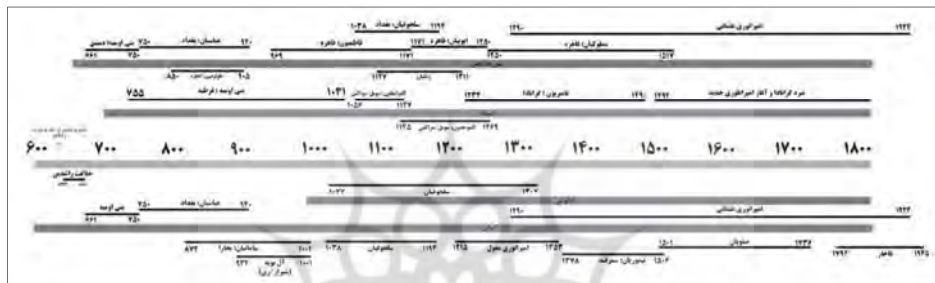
۱۰۳۸ سلجوقیان: بغداد ۱۱۹۴
۱۲۹۰ امپراتوری عثمانی ۱۹۲۲
۷۵۰ بنی امیه: دمشق ۶۶۱ ۷۵۰
۷۵۰ عباسیان: بغداد ۹۲۰
۹۶۹ فاطمیون: قاهره ۱۱۷۱
۱۱۷۱ ایوبیان: قاهره ۱۲۵۰
۱۲۵۰ مملوکان: قاهره ۱۵۱۷
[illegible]
۸۵۰ ۹۰۵
۱۱۳۷ ۱۲۱۱
۷۵۵ بنی امیه: قرطبه
۱۰۳۱ المرابطون
۱۰۶۲ ۱۱۳۷
۱۲۳۲ ناصریون: گرانادا ۱۴۹۲
۱۴۹۲ نبرد گرانادا و آغاز امپراتوری جدید
۱۲۶۹ ۱۱۳۰
۶۰۰ ۷۰۰ ۸۰۰ ۹۰۰ ۱۰۰۰ ۱۱۰۰ ۱۲۰۰ ۱۳۰۰ ۱۴۰۰ ۱۵۰۰ ۱۶۰۰ ۱۷۰۰ ۱۸۰۰
خلافت راشدین
۱۰۷۷ سلجوقیان ۱۳۰۷
۷۵۰ عباسیان: بغداد ۹۲۰
بنی امیه ۶۶۱ ۷۵۰
۱۲۹۰ امپراتوری عثمانی ۱۹۲۲
۱۵۰۱ صفویان ۱۷۳۶
۸۷۴ سامانیان: بخارا ۱۰۰۵
۹۳۲ آل بویه ۱۰۰۵
۱۰۳۸ غزنویان ۱۱۹۴
۱۲۱۵ امپراتوری مغول ۱۳۵۳
۱۳۷۸ تیموریان: سمرقند ۱۵۰۶
۱۷۹۲ قاجار ۱۹۲۵